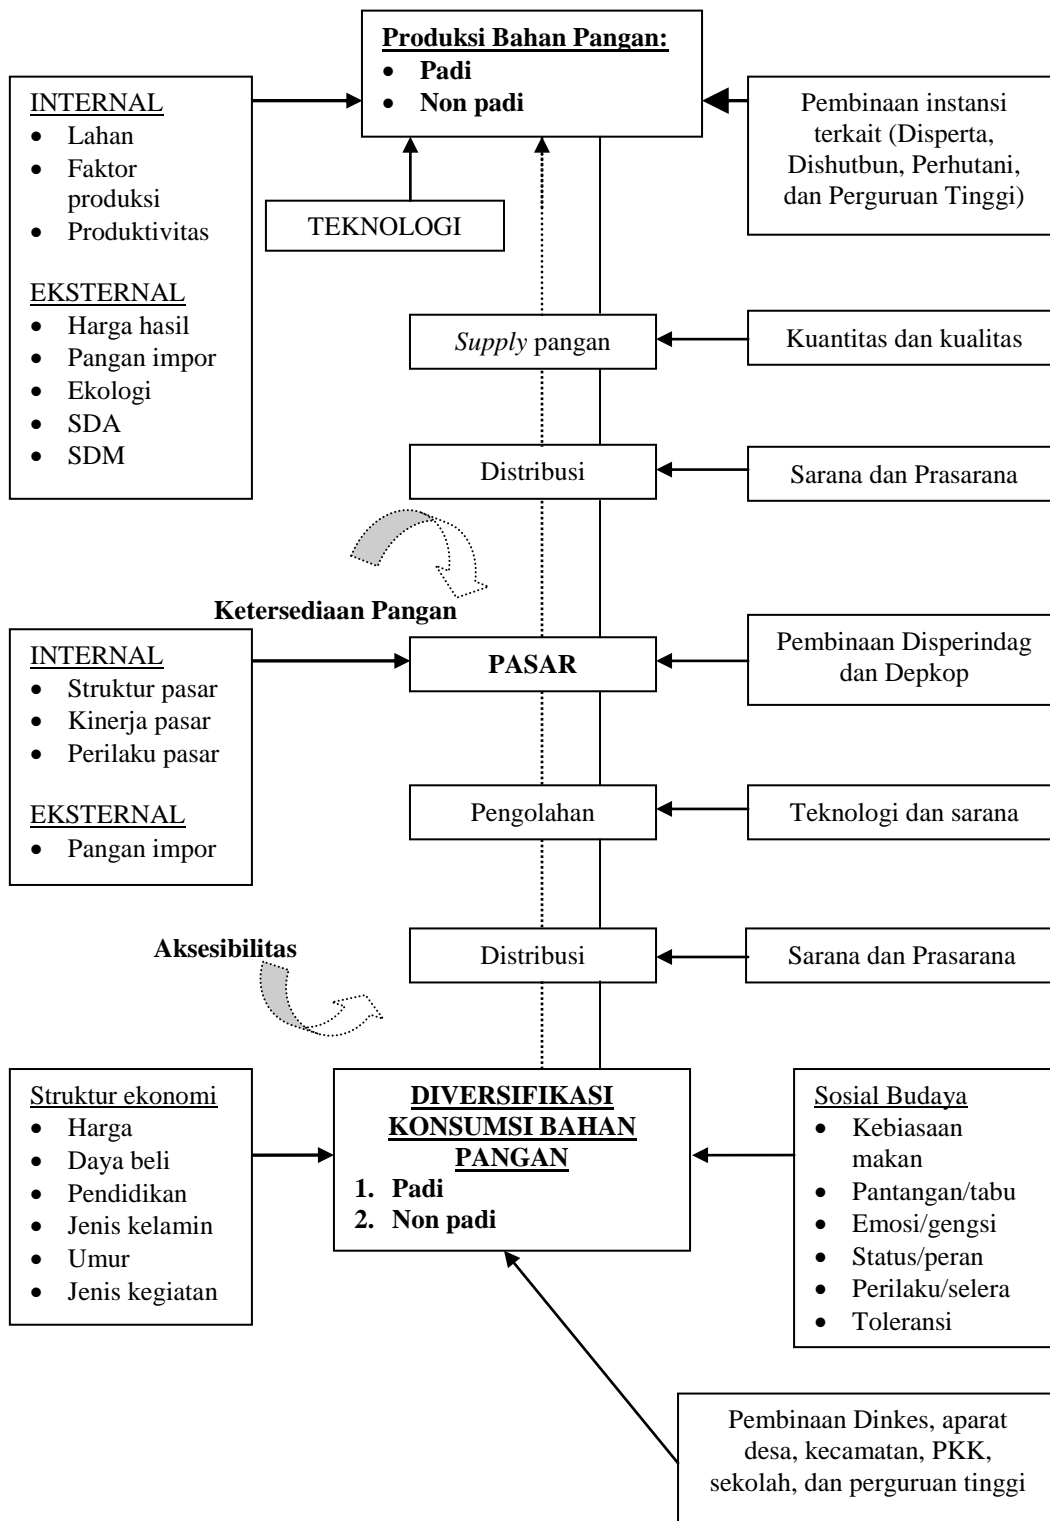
Produksi Bahan Pangan:
- Padi
- Non padi

INTERNAL
- Lahan
- Faktor produksi
- Produktivitas

EKSTERNAL
- Harga hasil
- Pangan impor
- Ekologi
- SDA
- SDM

TEKNOLOGI

Pembinaan instansi terkait (Disperta, Dishutbun, Perhutani, dan Perguruan Tinggi)

*Supply* pangan

Kuantitas dan kualitas

Distribusi

Sarana dan Prasarana

Ketersediaan Pangan

INTERNAL
- Struktur pasar
- Kinerja pasar
- Perilaku pasar

EKSTERNAL
- Pangan impor

PASAR

Pembinaan Disperindag dan Depkop

Pengolahan

Teknologi dan sarana

Aksesibilitas

Distribusi

Sarana dan Prasarana

Struktur ekonomi
- Harga
- Daya beli
- Pendidikan
- Jenis kelamin
- Umur
- Jenis kegiatan

DIVERSIFIKASI KONSUMSI BAHAN PANGAN
1. Padi
2. Non padi

Sosial Budaya
- Kebiasaan makan
- Pantangan/tabu
- Emosi/gengsi
- Status/peran
- Perilaku/selera
- Toleransi

Pembinaan Dinkes, aparat desa, kecamatan, PKK, sekolah, dan perguruan tinggi